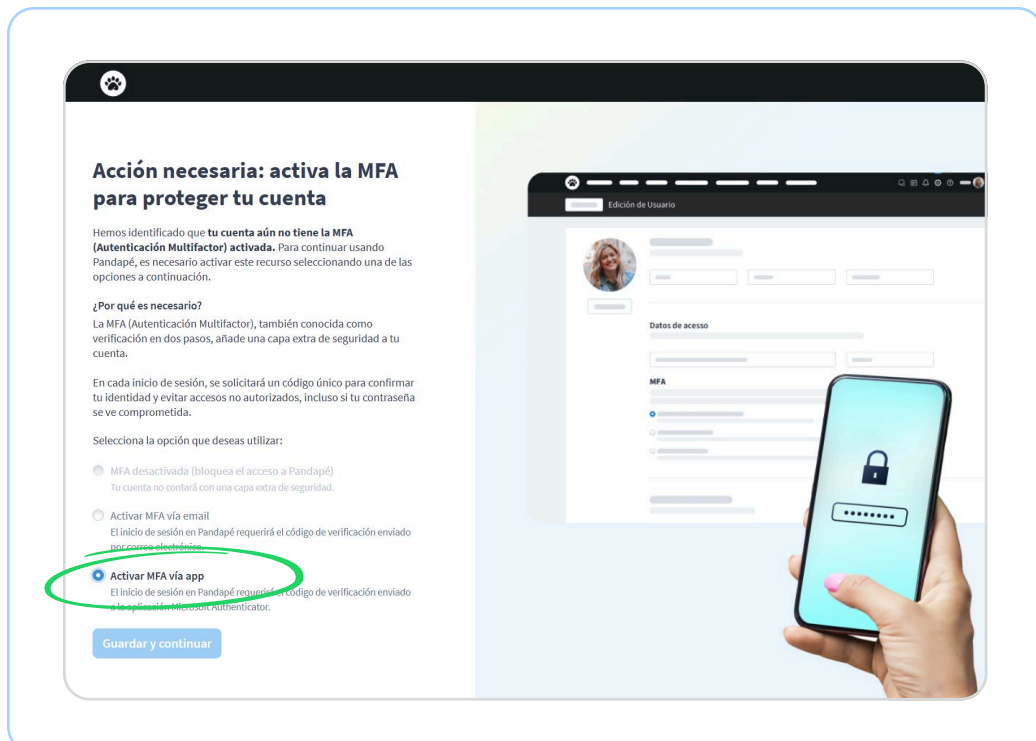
Acción necesaria: activa la MFA para proteger tu cuenta

Hemos identificado que **tu cuenta aún no tiene la MFA (Autenticación Multifactor) activada.** Para continuar usando Pandapé, es necesario activar este recurso seleccionando una de las opciones a continuación.

¿Por qué es necesario?
La MFA (Autenticación Multifactor), también conocida como verificación en dos pasos, añade una capa extra de seguridad a tu cuenta.

En cada inicio de sesión, se solicitará un código único para confirmar tu identidad y evitar accesos no autorizados, incluso si tu contraseña se ve comprometida.

Selecciona la opción que deseas utilizar:

MFA desactivada (bloquea el acceso a Pandapé)
Tu cuenta no contará con una capa extra de seguridad.

Activar MFA vía email
El inicio de sesión en Pandapé requerirá el código de verificación enviado por correo electrónico.

Activar MFA vía app
El inicio de sesión en Pandapé requerirá el código de verificación enviado a la aplicación Microsoft Authenticator.

Guardar y continuar

Edición de Usuario

Datos de acesso

MFA